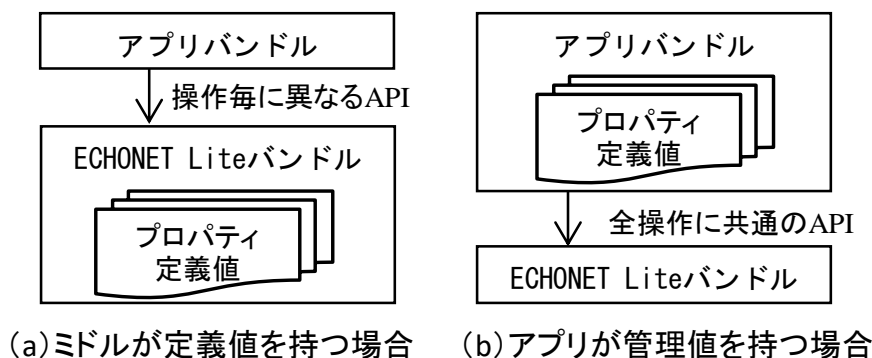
アプリバンドル

操作毎に異なるAPI

ECHONET Liteバンドル

プロパティ
定義値

(a)ミドルが定義値を持つ場合

アプリバンドル

プロパティ
定義値

全操作に共通のAPI

ECHONET Liteバンドル

(b)アプリが管理値を持つ場合